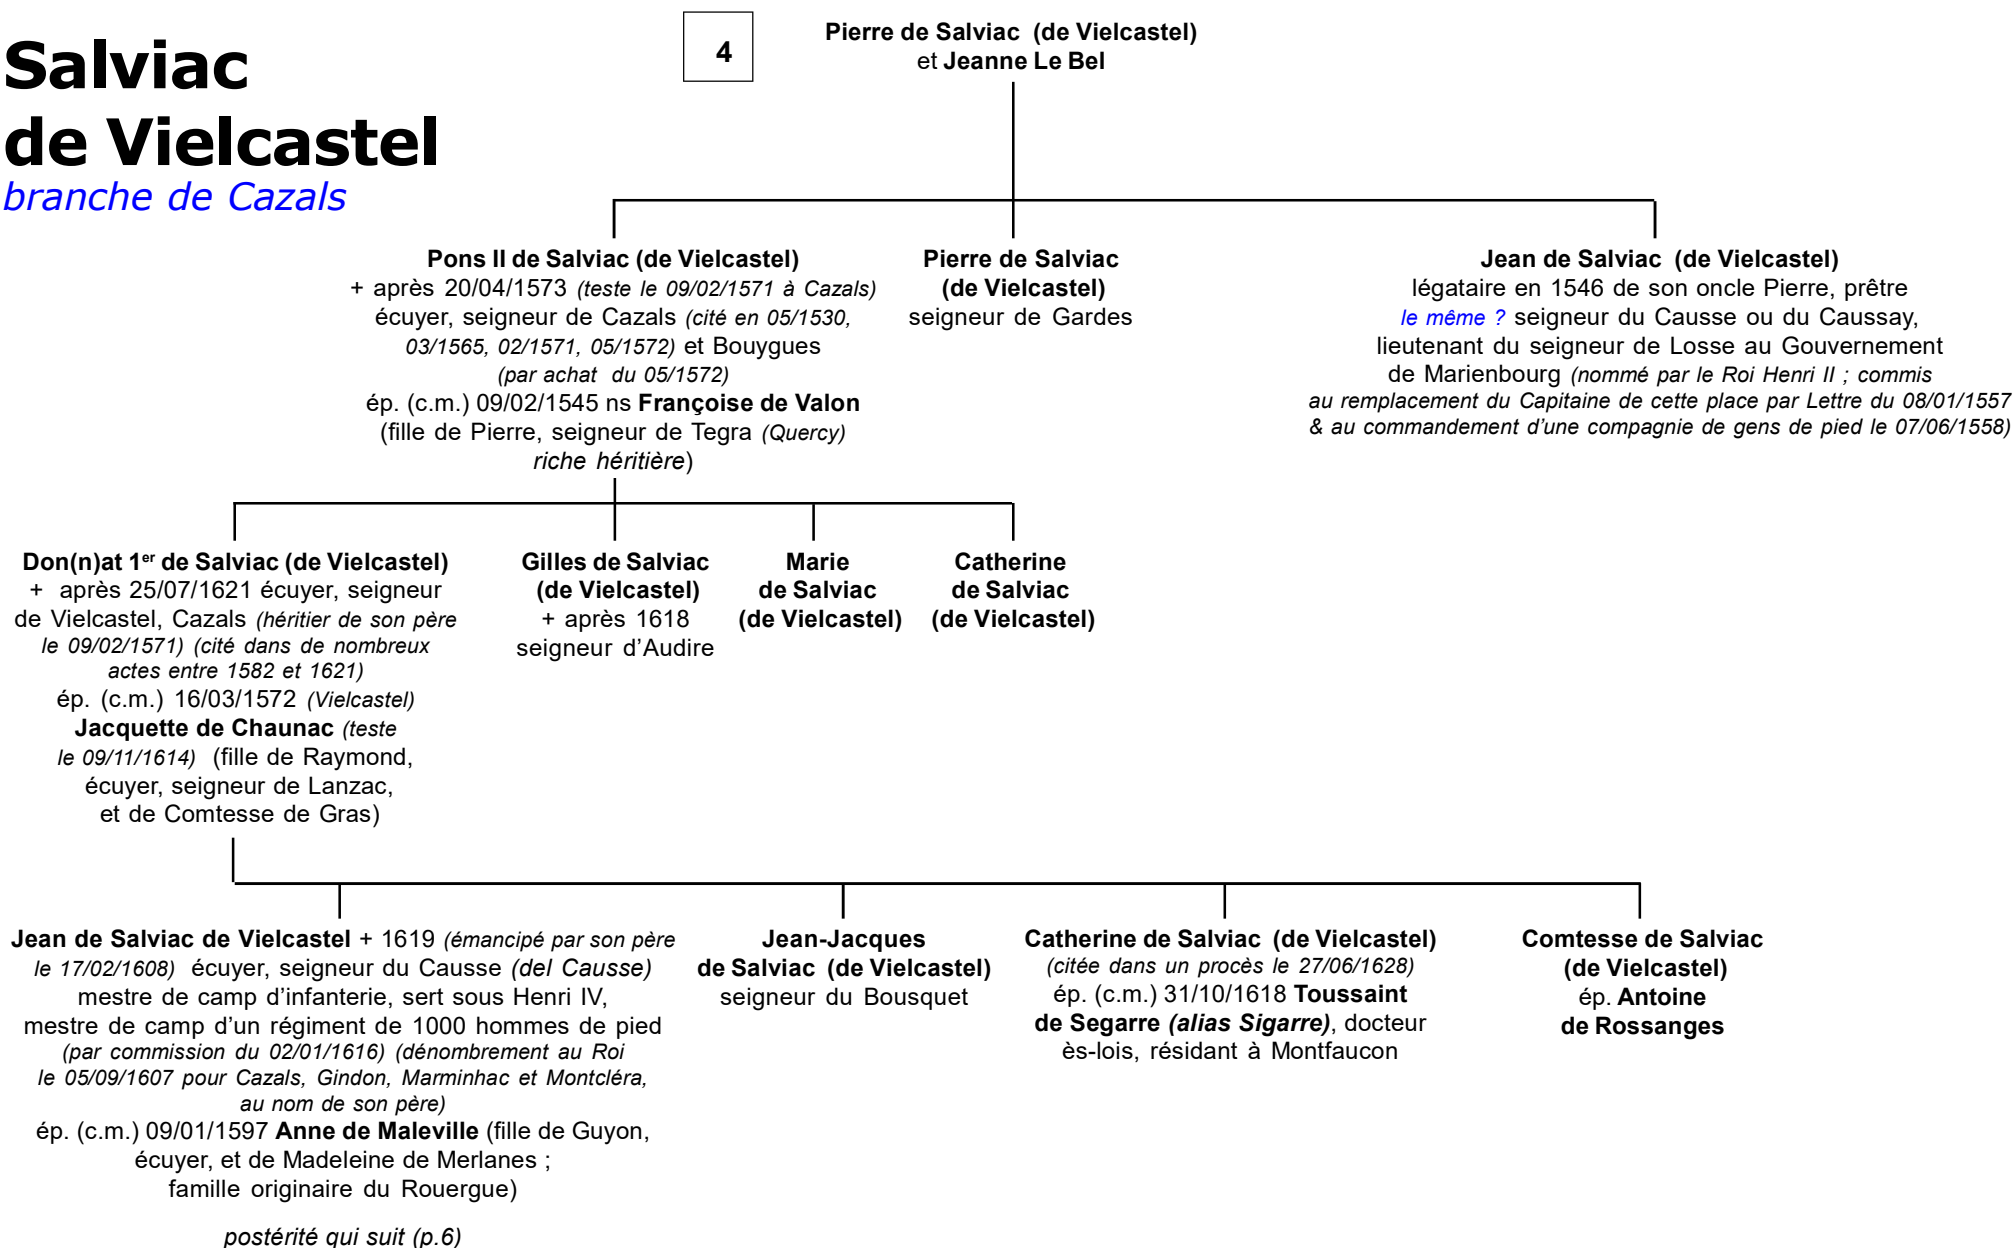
Salviac
de Vielcastel
branche de Cazals

4

Pierre de Salviac (de Vielcastel)
et Jeanne Le Bel

Pons II de Salviac (de Vielcastel)
+ après 20/04/1573 (teste le 09/02/1571 à Cazals)
écuyer, seigneur de Cazals (cité en 05/1530, 03/1565, 02/1571, 05/1572) et Bouygues (par achat du 05/1572)
ép. (c.m.) 09/02/1545 ns Françoise de Valon
(fille de Pierre, seigneur de Tegra (Quercy) riche héritière)

Pierre de Salviac
(de Vielcastel)
seigneur de Gardes

Jean de Salviac (de Vielcastel)
légataire en 1546 de son oncle Pierre, prêtre
le même ? seigneur du Causse ou du Caussay,
lieutenant du seigneur de Losse au Gouvernement
de Marienbourg (nommé par le Roi Henri II ; commis au remplacement du Capitaine de cette place par Lettre du 08/01/1557 & au commandement d'une compagnie de gens de pied le 07/06/1558)

Don(n)at 1$^{er}$ de Salviac (de Vielcastel)
+ après 25/07/1621 écuyer, seigneur de Vielcastel, Cazals (héritier de son père le 09/02/1571) (cité dans de nombreux actes entre 1582 et 1621)
ép. (c.m.) 16/03/1572 (Vielcastel)
Jacquette de Chaunac (teste le 09/11/1614) (fille de Raymond, écuyer, seigneur de Lanzac, et de Comtesse de Gras)

Gilles de Salviac
(de Vielcastel)
+ après 1618
seigneur d'Audire

Marie
de Salviac
(de Vielcastel)

Catherine
de Salviac
(de Vielcastel)

Jean de Salviac de Vielcastel + 1619 (émancipé par son père le 17/02/1608) écuyer, seigneur du Causse (del Causse)
mestre de camp d'infanterie, sert sous Henri IV,
mestre de camp d'un régiment de 1000 hommes de pied
(par commission du 02/01/1616) (dénombrement au Roi le 05/09/1607 pour Cazals, Gindon, Marminhac et Montcléra, au nom de son père)
ép. (c.m.) 09/01/1597 Anne de Maleville (fille de Guyon, écuyer, et de Madeleine de Merlanes ; famille originaire du Rouergue)

postérité qui suit (p.6)

Jean-Jacques
de Salviac (de Vielcastel)
seigneur du Bousquet

Catherine de Salviac (de Vielcastel)
(citée dans un procès le 27/06/1628)
ép. (c.m.) 31/10/1618 Toussaint de Segarre (alias Sigarre), docteur ès-lois, résidant à Montfaucon

Comtesse de Salviac
(de Vielcastel)
ép. Antoine
de Rossanges